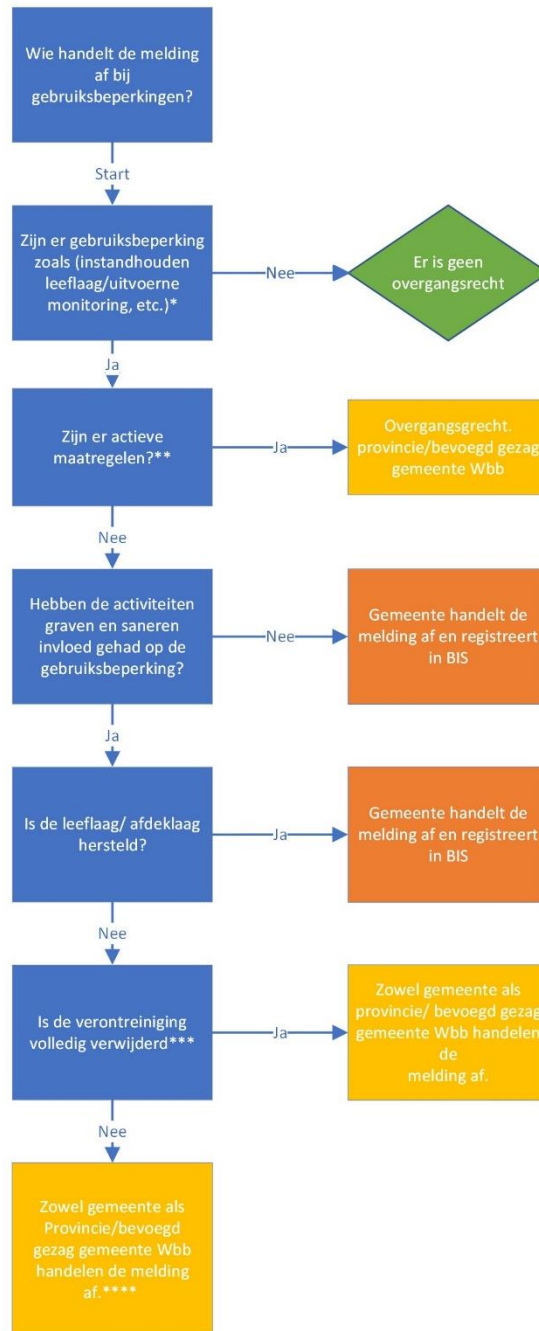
Wie handelt de melding af bij gebruiksbeperkingen?

Start

Zijn er gebruiksbeperking zoals (instandhouden leeflaag/uitvoerne monitoring, etc.)*

Nee

Er is geen overgangsrecht

Ja

Zijn er actieve maatregelen?**

Ja

Overgangsrecht. provincie/bevoegd gezag gemeente Wbb

Nee

Hebben de activiteiten graven en saneren invloed gehad op de gebruiksbeperking?

Nee

Gemeente handelt de melding af en registreert in BIS

Ja

Is de leeflaag/ afdeklaag hersteld?

Ja

Gemeente handelt de melding af en registreert in BIS

Nee

Is de verontreiniging volledig verwijderd***

Ja

Zowel gemeente als provincie/ bevoegd gezag gemeente Wbb handelen de melding af.

Nee

Zowel gemeente als Provincie/bevoegd gezag gemeente Wbb handelen de melding af.****